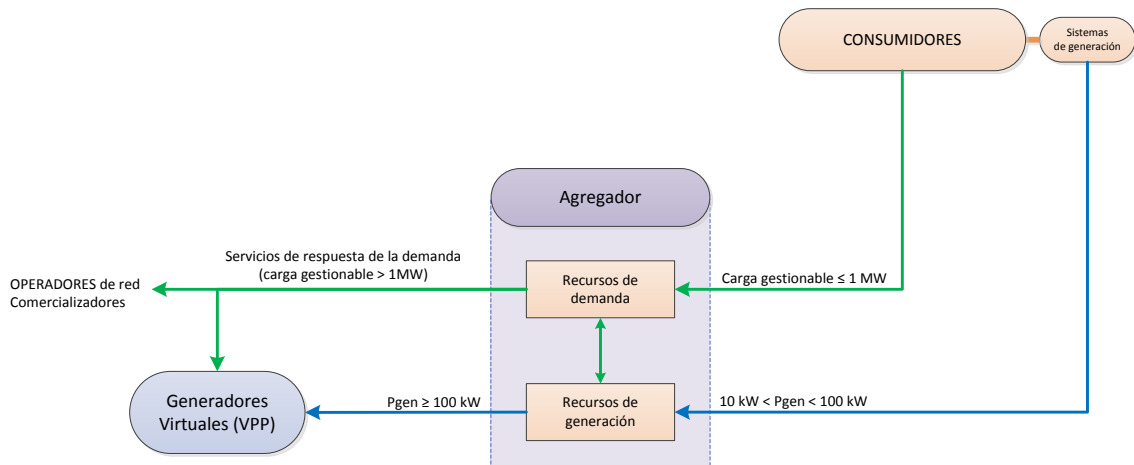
CONSUMIDORES

Sistemas de generación

Agregador

Servicios de respuesta de la demanda (carga gestionable > 1MW)

OPERADORES de red
Comercializadores

Recursos de demanda

Carga gestionable ≤ 1 MW

Generadores Virtuales (VPP)

Pgen ≥ 100 kW

Recursos de generación

10 kW < Pgen < 100 kW